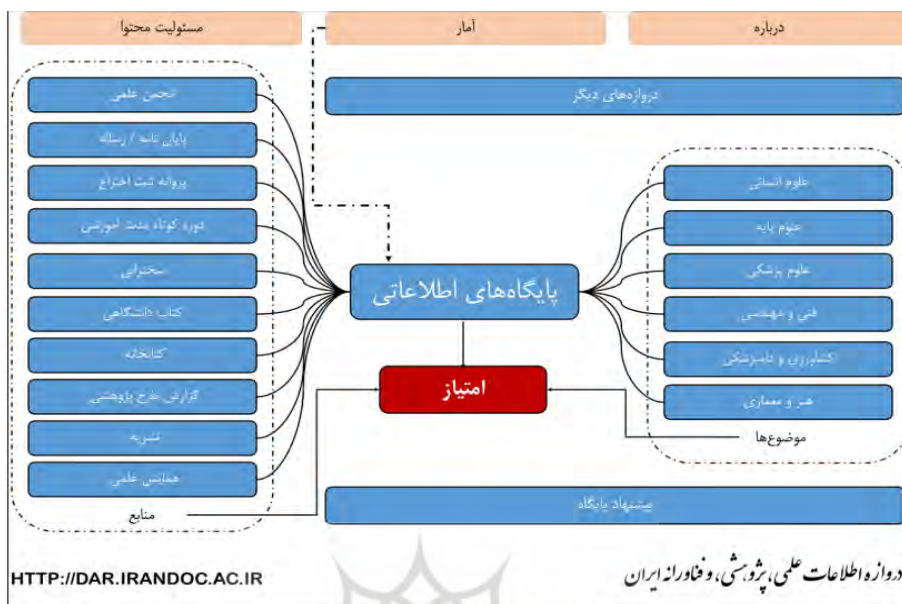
درباره

آمار

مسئولیت محتوا

دروازه‌های دیگر

انجمن علمی

پایان نامه / رساله

پروانه ثبت اختراع

دوره کوتاه مدت آموزشی

سخنرانی

کتاب دانشگاهی

کتابخانه

گزارش طرح پژوهشی

نشریه

همایش علمی

منابع

پایگاه‌های اطلاعاتی

امتیاز

علوم انسانی

علوم پایه

علوم پزشکی

فنی و مهندسی

کشاورزی و دامپزشکی

هنر و معماری

موضوع‌ها

پیشنهاد پایگاه

HTTP://DAR.IRANDOC.AC.IR

دروازه اطلاعات علمی، پژوهشی، و فناورانه ایران